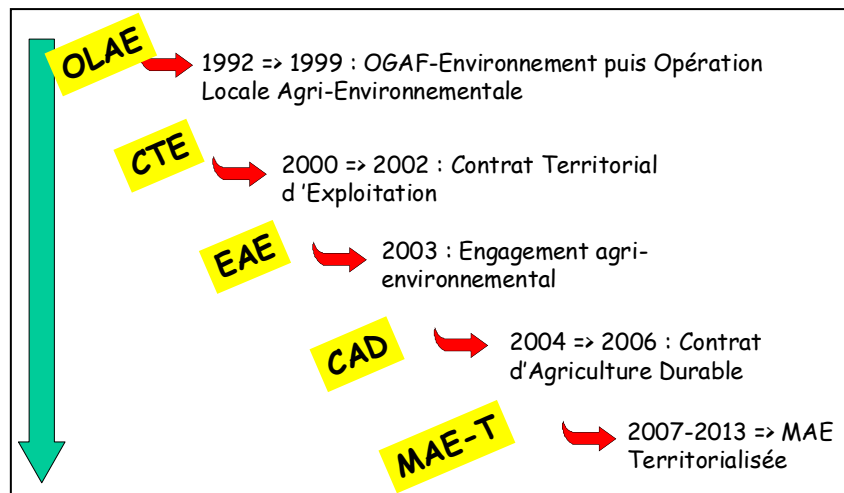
OLAE

1992 => 1999 : OGAF-Environnement puis Opération Locale Agri-Environnementale

CTE

2000 => 2002 : Contrat Territorial d 'Exploitation

EAE

2003 : Engagement agri-environnemental

CAD

2004 => 2006 : Contrat d'Agriculture Durable

MAE-T

2007-2013 => MAE Territorialisée